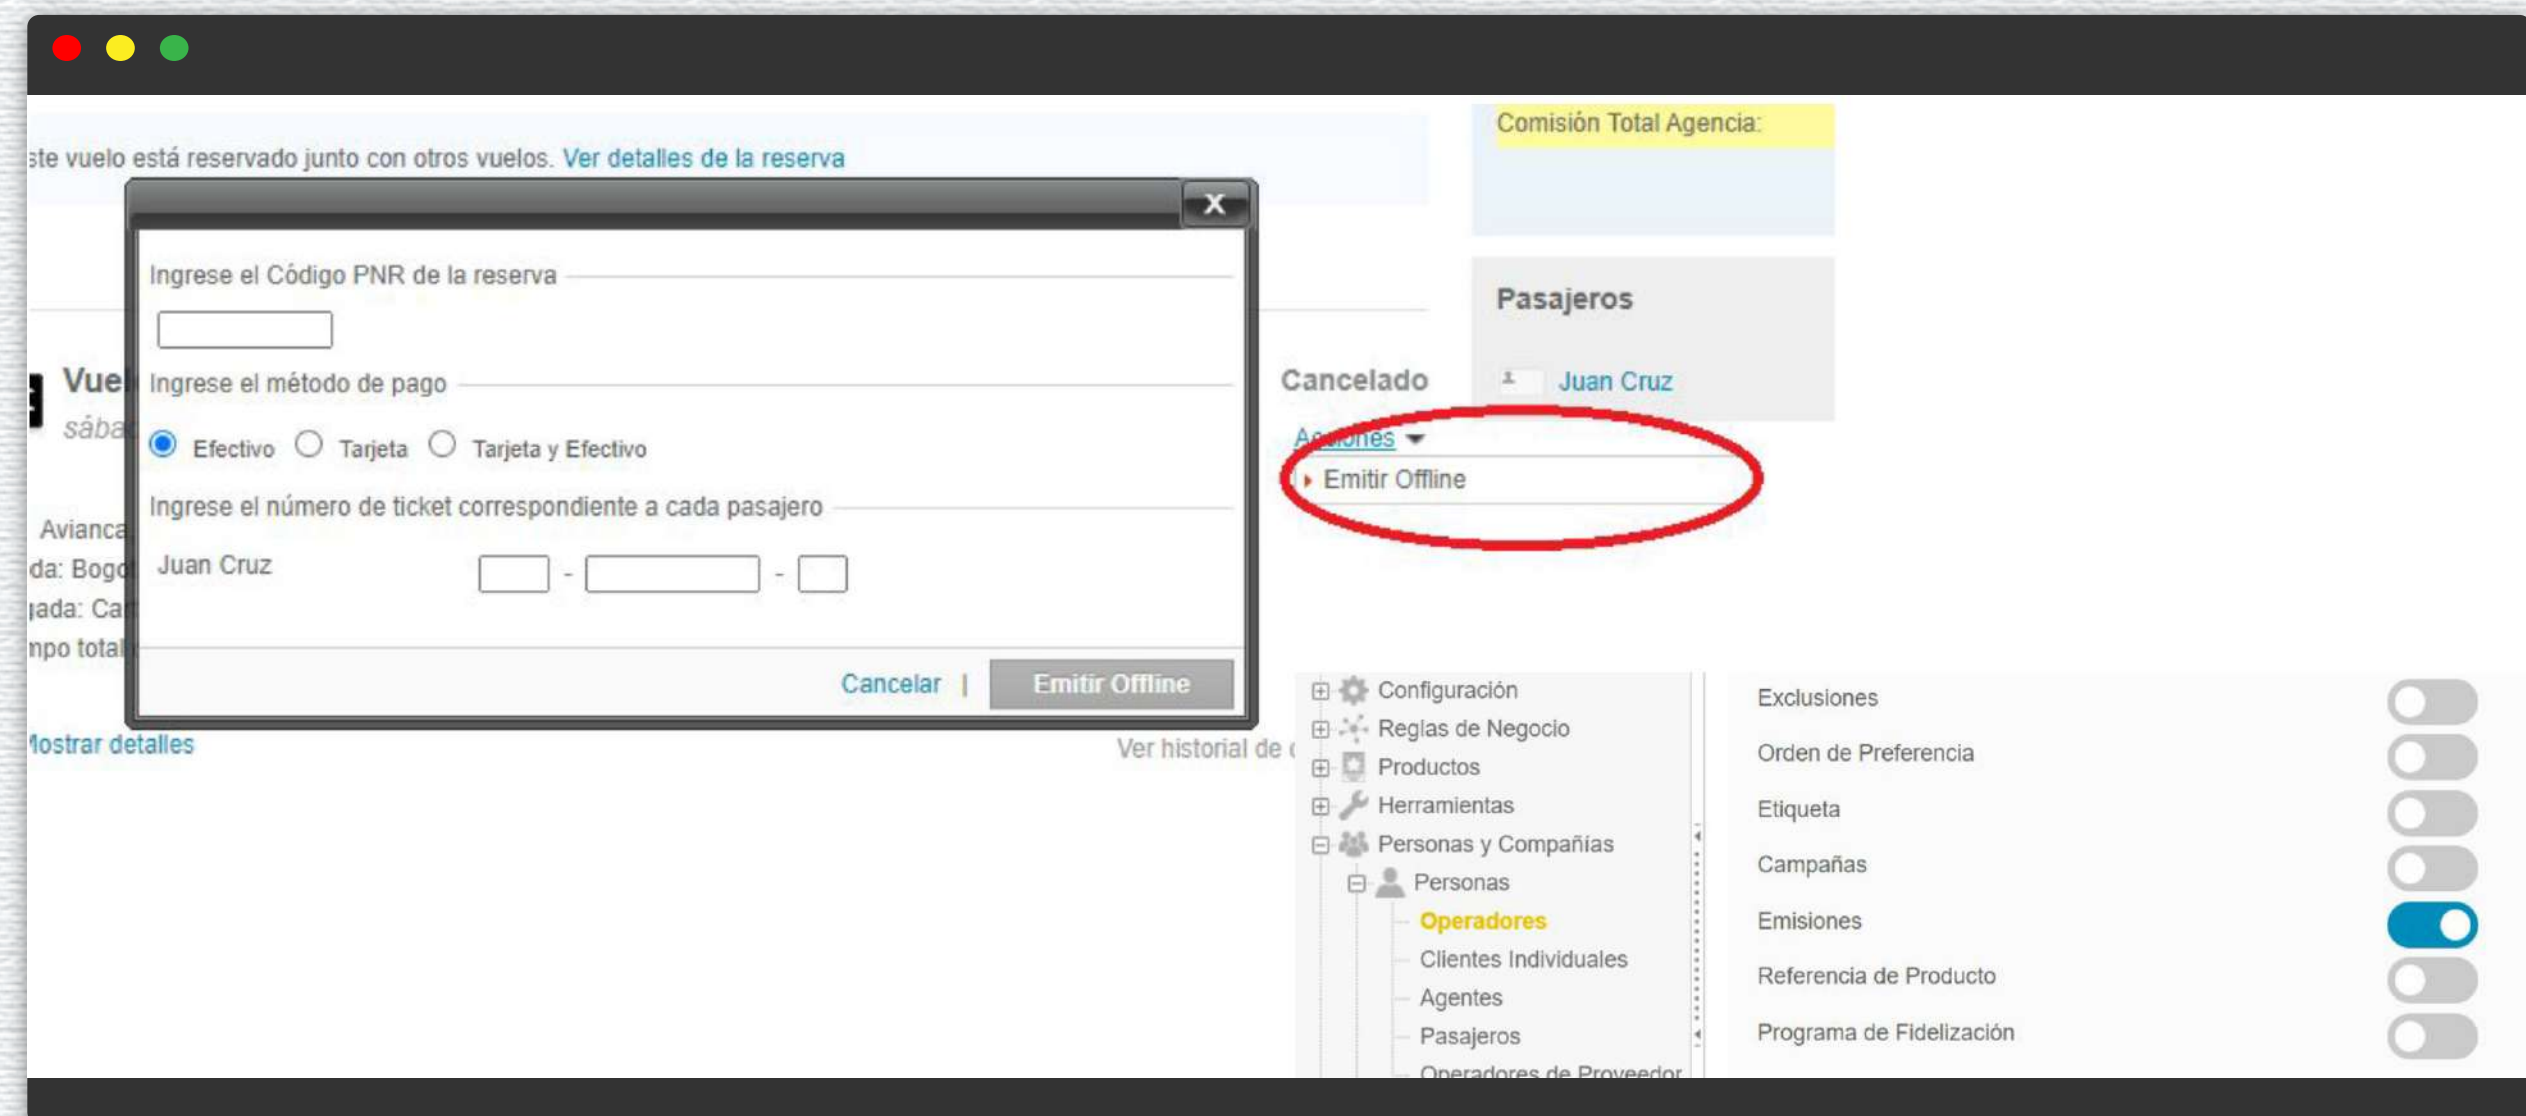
ste vuelo está reservado junto con otros vuelos. Ver detalles de la reserva

X

Ingrese el Código PNR de la reserva

Ingrese el método de pago

Efectivo Tarjeta Tarjeta y Efectivo

Ingrese el número de ticket correspondiente a cada pasajero

Juan Cruz - -

Cancelar | Emitir Offline

Vue
sába

Avianca
da: Bogo
jada: Ca
npo total

lostrar detalles

Ver historial de

Comisión Total Agencia:

Pasajeros

Juan Cruz

Cancelado

Acciones

Emitir Offline

Configuración
Reglas de Negocio
Productos
Herramientas
Personas y Compañías
Personas
Operadores
Clientes Individuales
Agentes
Pasajeros
Operadores de Proveedor

Exclusiones
Orden de Preferencia
Etiqueta
Campañas
Emisiones
Referencia de Producto
Programa de Fidelización